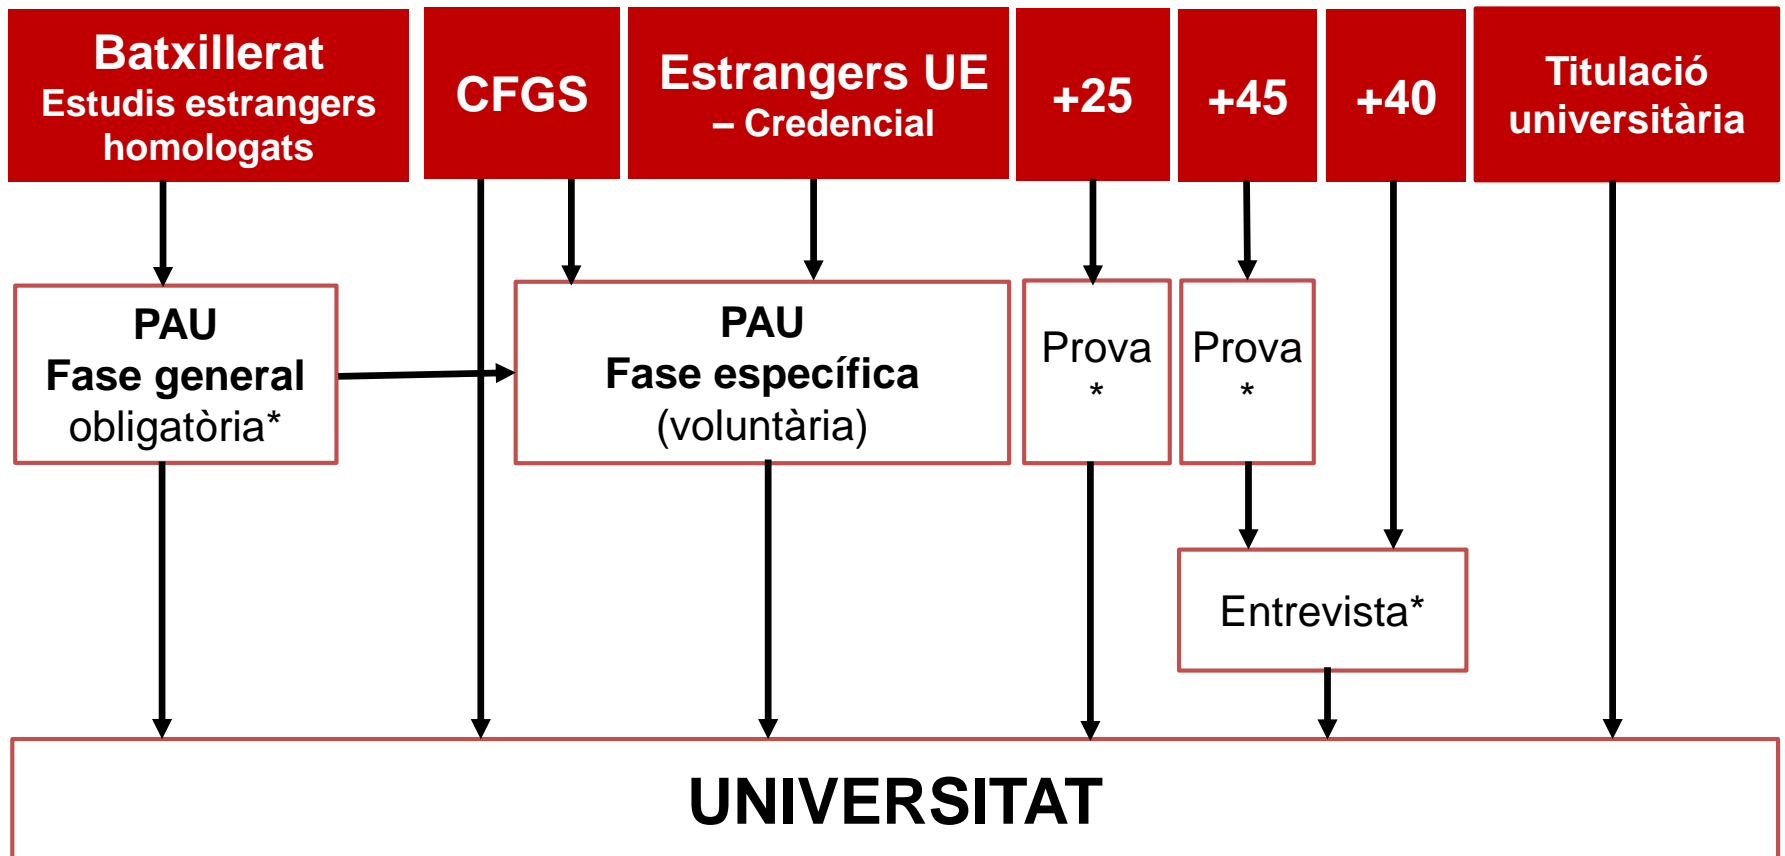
Batxillerat
Estudis estrangers homologats

CFGS

Estrangers UE – Credencial

+25

+45

+40

Titulació universitària

PAU
Fase general
obligatòria*

PAU
Fase específica
(voluntària)

Prova
*

Prova
*

Entrevista*

UNIVERSITAT